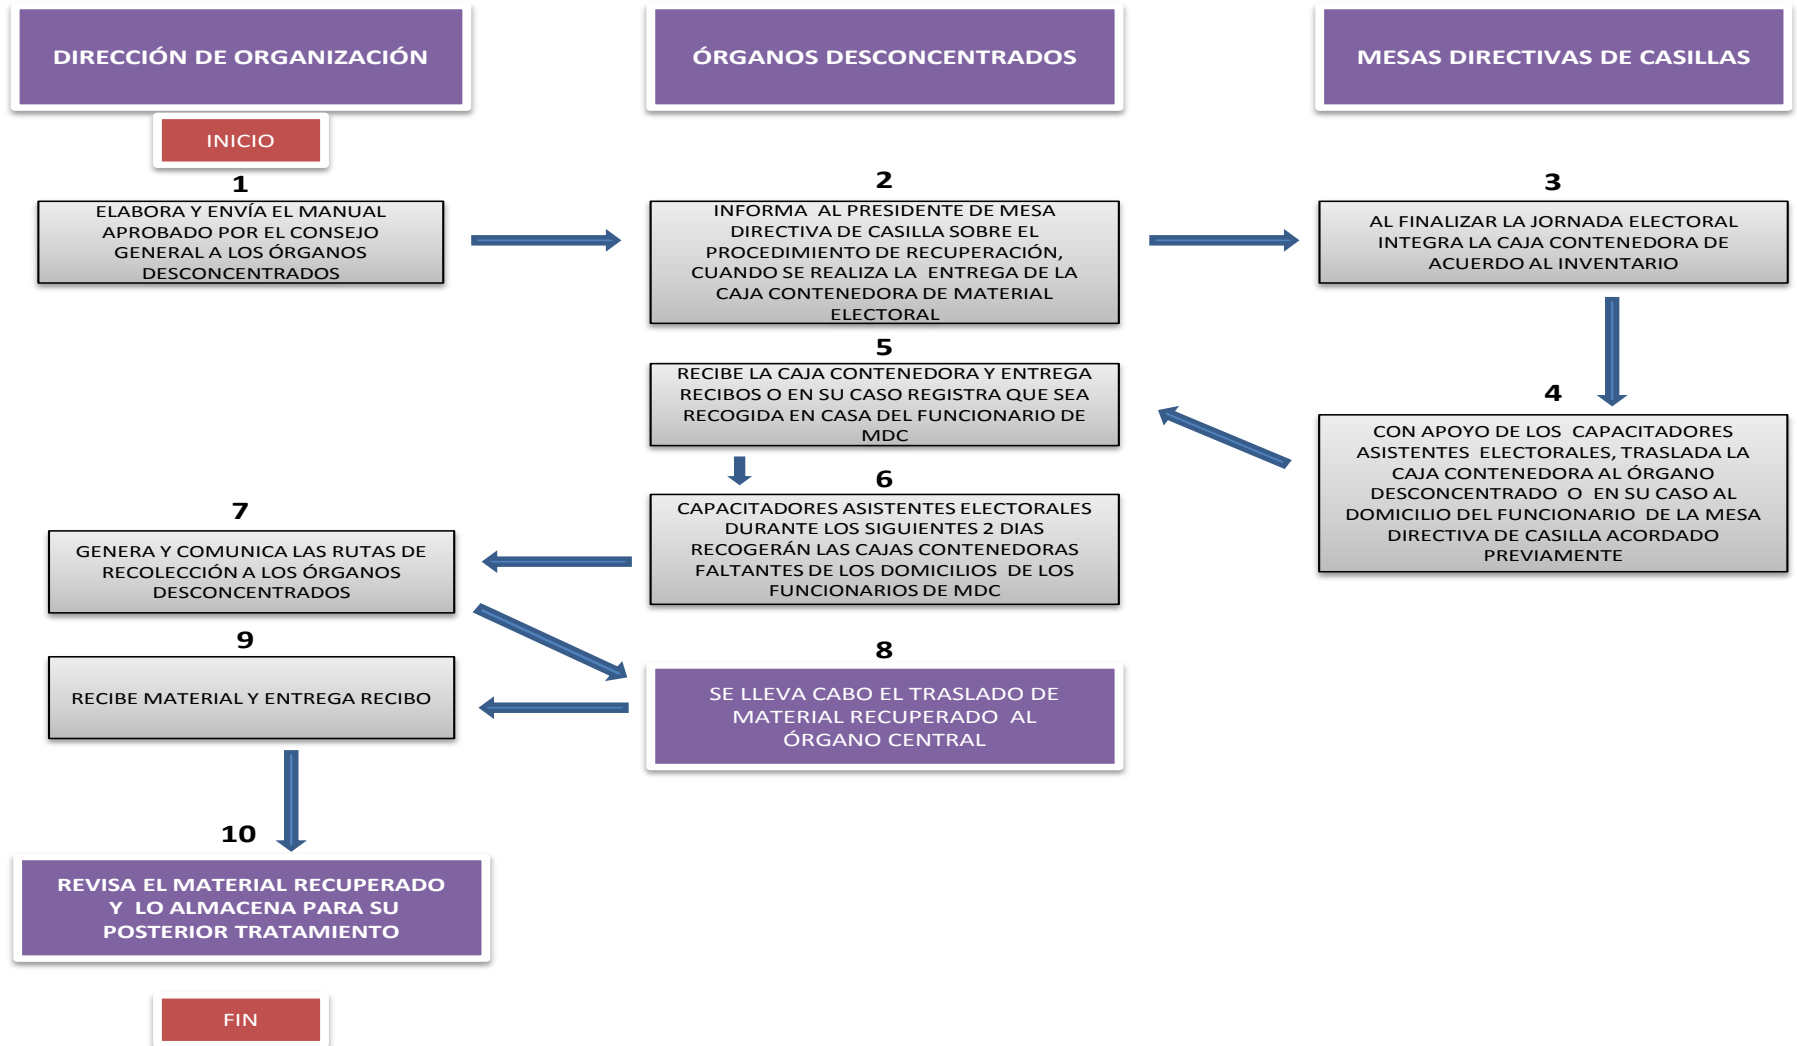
DIRECCIÓN DE ORGANIZACIÓN

ÓRGANOS DESCONCENTRADOS

MESAS DIRECTIVAS DE CASILLAS

INICIO

1
ELABORA Y ENVÍA EL MANUAL APROBADO POR EL CONSEJO GENERAL A LOS ÓRGANOS DESCONCENTRADOS

2
INFORMA AL PRESIDENTE DE MESA DIRECTIVA DE CASILLA SOBRE EL PROCEDIMIENTO DE RECUPERACIÓN, CUANDO SE REALIZA LA ENTREGA DE LA CAJA CONTENEDORA DE MATERIAL ELECTORAL

3
AL FINALIZAR LA JORNADA ELECTORAL INTEGRA LA CAJA CONTENEDORA DE ACUERDO AL INVENTARIO

4
CON APOYO DE LOS CAPACITADORES ASISTENTES ELECTORALES, TRASLADA LA CAJA CONTENEDORA AL ÓRGANO DESCONCENTRADO O EN SU CASO AL DOMICILIO DEL FUNCIONARIO DE LA MESA DIRECTIVA DE CASILLA ACORDADO PREVIAMENTE

5
RECIBE LA CAJA CONTENEDORA Y ENTREGA RECIBOS O EN SU CASO REGISTRA QUE SEA RECOGIDA EN CASA DEL FUNCIONARIO DE MDC

6
CAPACITADORES ASISTENTES ELECTORALES DURANTE LOS SIGUIENTES 2 DIAS RECOGERÁN LAS CAJAS CONTENEDORAS FALTANTES DE LOS DOMICILIOS DE LOS FUNCIONARIOS DE MDC

7
GENERA Y COMUNICA LAS RUTAS DE RECOLECCIÓN A LOS ÓRGANOS DESCONCENTRADOS

8
SE LLEVA CABO EL TRASLADO DE MATERIAL RECUPERADO AL ÓRGANO CENTRAL

9
RECIBE MATERIAL Y ENTREGA RECIBO

10
REVISA EL MATERIAL RECUPERADO Y LO ALMACENA PARA SU POSTERIOR TRATAMIENTO

FIN